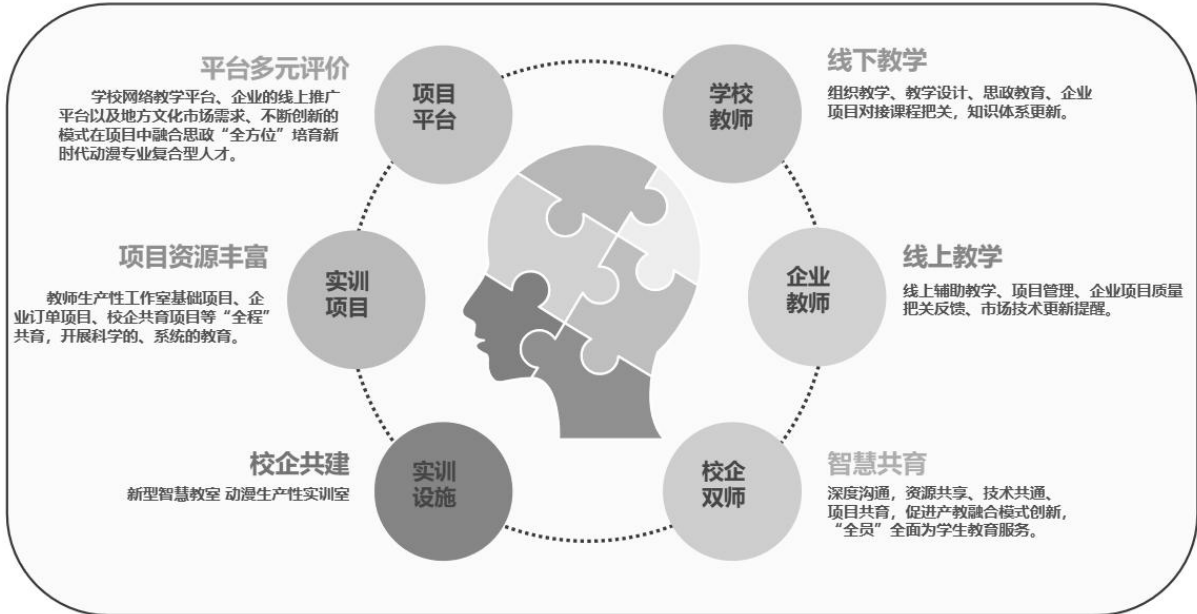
平台多元评价

学校网络教学平台、企业的线上推广平台以及地方文化市场需求、不断创新的模式在项目中融合思政“全方位”培育新时代动漫专业复合型人才。

项目
平台

学校
教师

线下教学

组织教学、教学设计、思政教育、企业项目对接课程把关，知识体系更新。

项目资源丰富

教师生产性工作室基础项目、企业订单项目、校企共育项目等“全程”共育，开展科学的、系统的教育。

实训
项目

企业
教师

线上教学

线上辅助教学、项目管理、企业项目质量把关反馈、市场技术更新提醒。

校企共建

新型智慧教室 动漫生产性实训室

实训
设施

校企
双师

智慧共育

深度沟通，资源共享、技术共通、项目共育，促进产教融合模式创新，“全员”全面为学生教育服务。